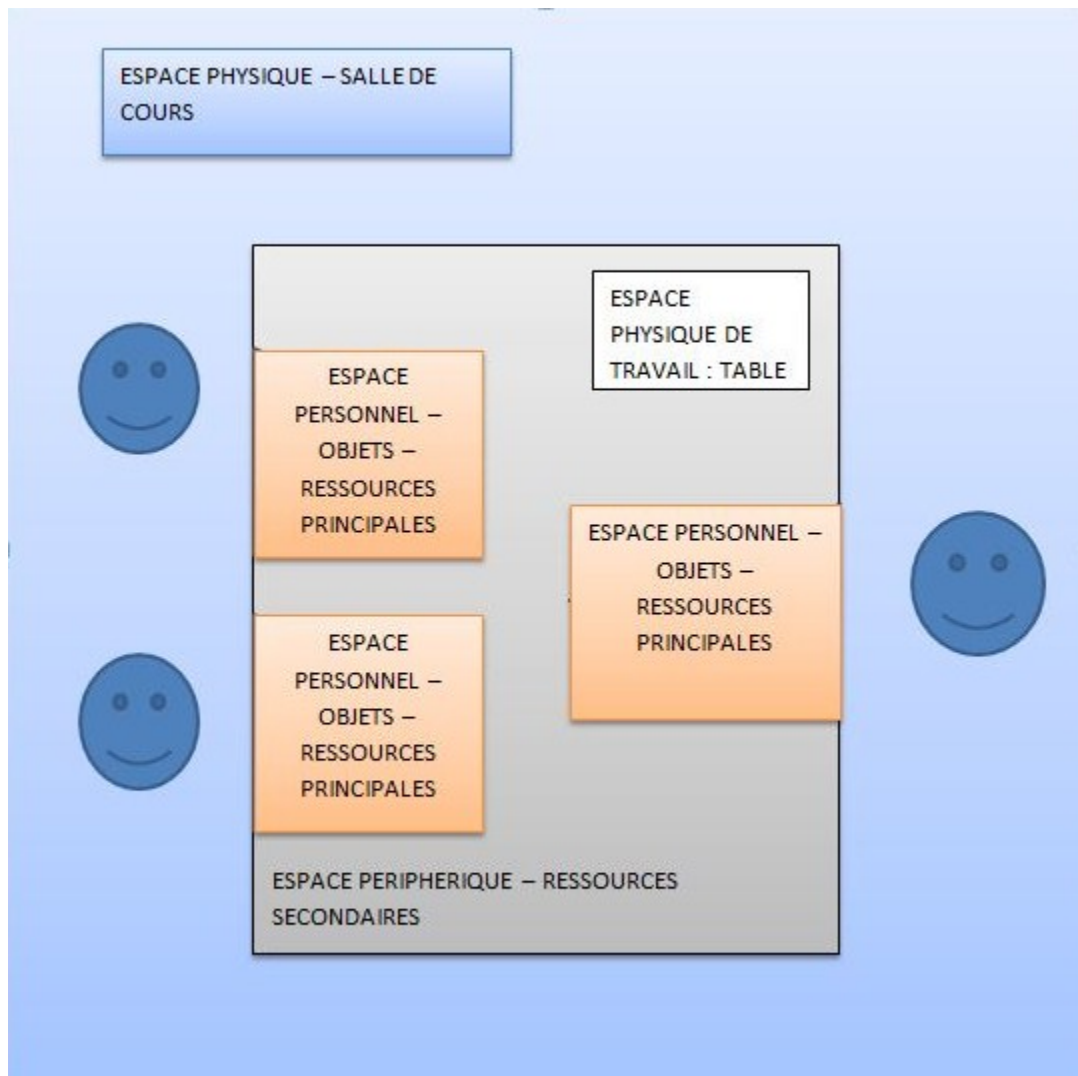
ESPACE PHYSIQUE – SALLE DE COURS

ESPACE PHYSIQUE DE TRAVAIL : TABLE

ESPACE PERSONNEL – OBJETS – RESSOURCES PRINCIPALES

ESPACE PERSONNEL – OBJETS – RESSOURCES PRINCIPALES

ESPACE PERSONNEL – OBJETS – RESSOURCES PRINCIPALES

ESPACE PERIPHERIQUE – RESSOURCES SECONDAIRES